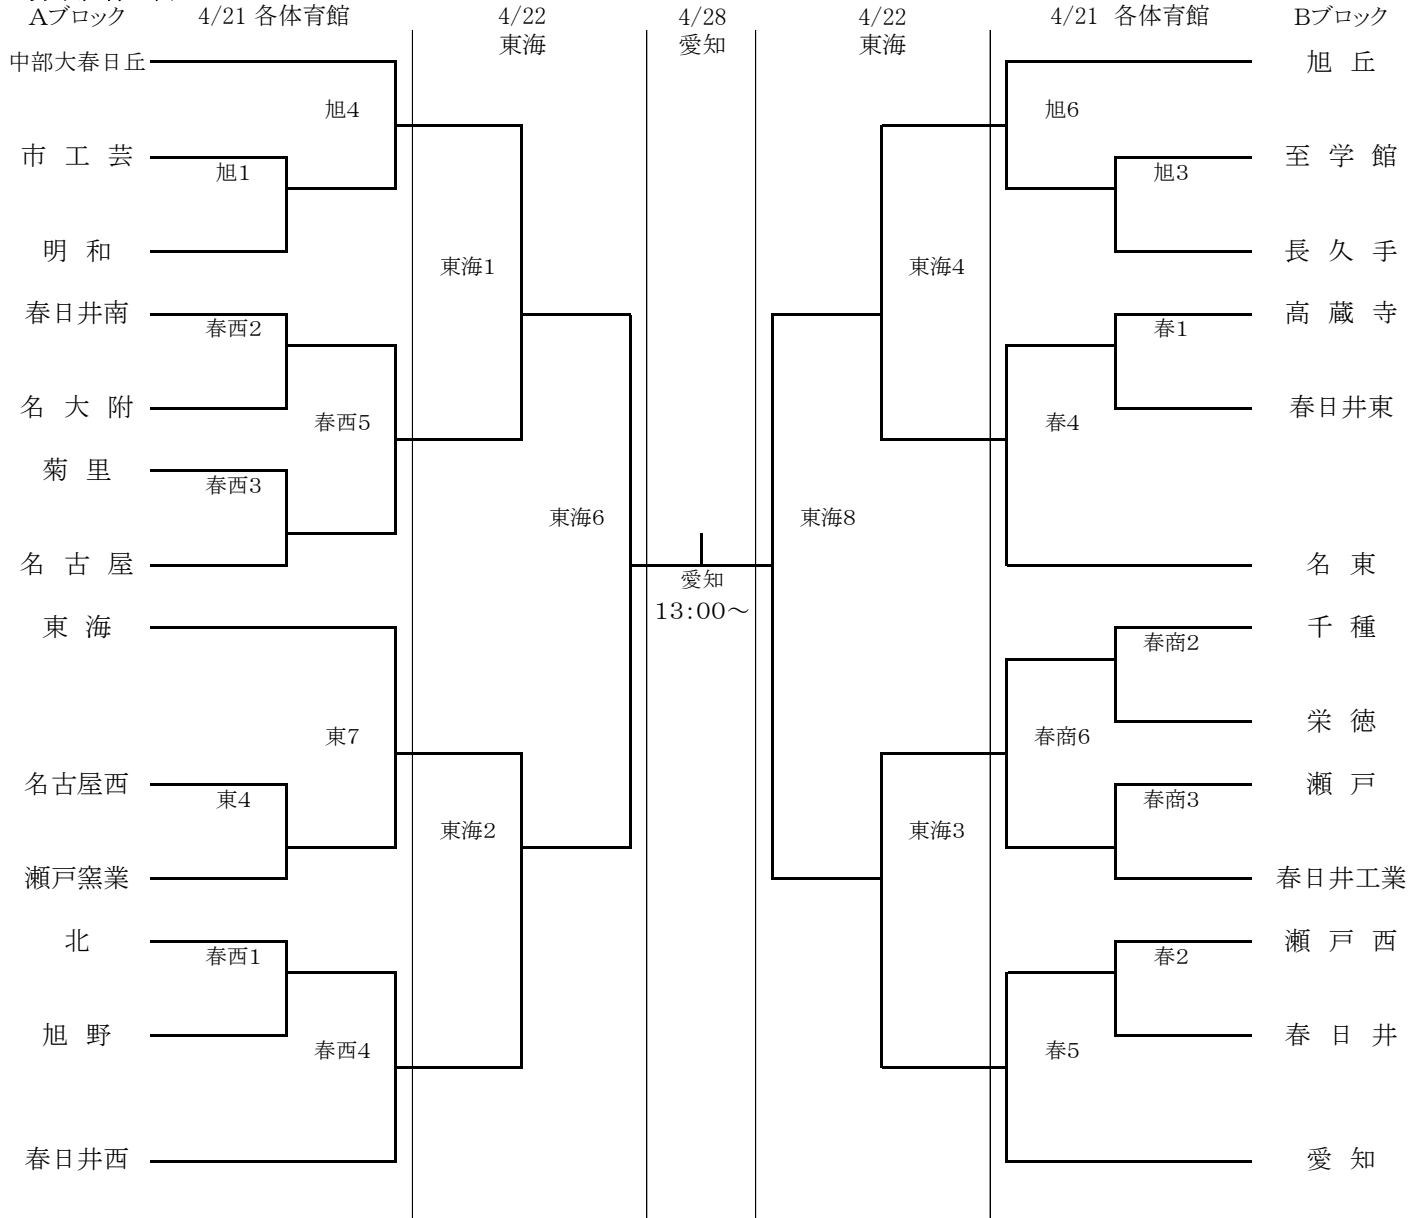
Aブロック　4/21 各体育館　4/22 東海　4/28 愛知　4/22 東海　4/21 各体育館　Bブロック

中部大春日丘
旭4
市 工 芸
旭1
明 和
東海1
春日井南
春西2
名 大 附
春西5
菊 里
春西3
名 古 屋
東海6
東 海
東7
名古屋西
東4
東海2
瀬戸窯業
北
春西1
旭 野
春西4
春日井西

愛知
13:00～

旭 丘
旭6
至 学 館
旭3
長 久 手
東海4
高 蔵 寺
春1
春日井東
春4
東海8
名 東
千 種
春商2
栄 徳
春商6
瀬 戸
春商3
東海3
春日井工業
瀬 戸 西
春2
春 日 井
春5
愛 知